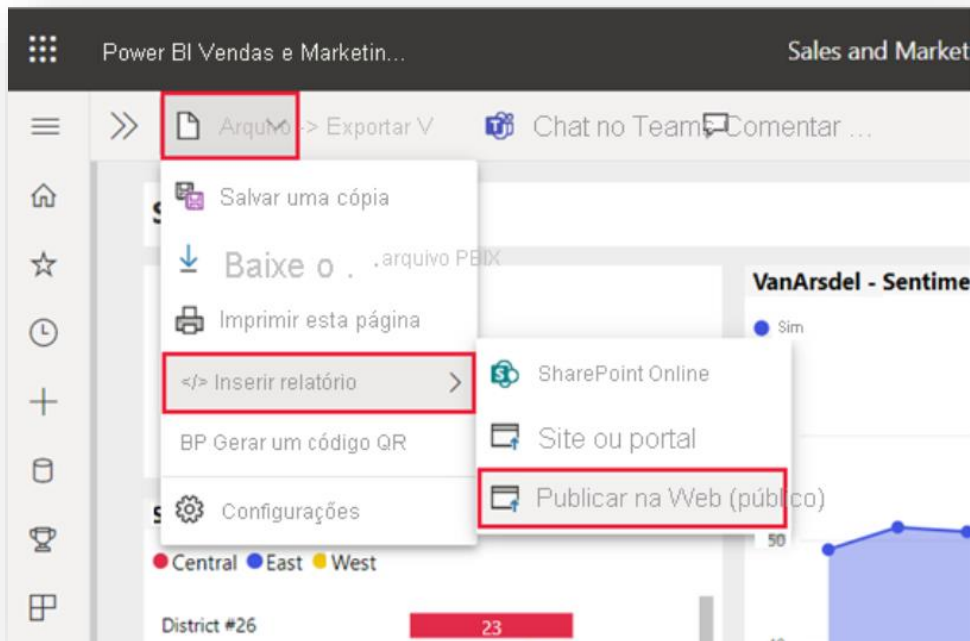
Power BI Vendas e Marketin...

Sales and Market

Arquivo -> Exportar V

Chat no Teams

Comentar ...

Salvar uma cópia

Baixe o . arquivo PBIX

Imprimir esta página

</> Inserir relatório

BP Gerar um código QR

Configurações

SharePoint Online

Site ou portal

Publicar na Web (público)

VanArsdel - Sentime

Sim

50

Central East West

District #26

23